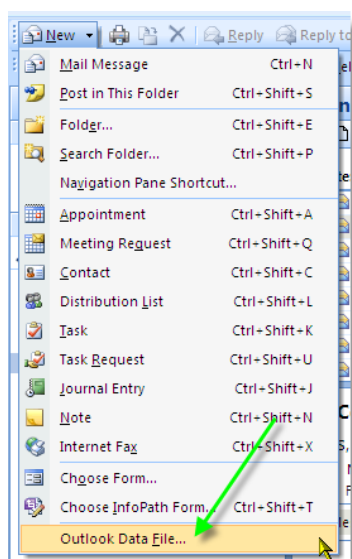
New | Reply | Reply to

| | |
|---|---|
| Mail Message | Ctrl+N |
| Post in This Folder | Ctrl+Shift+S |
| Folder... | Ctrl+Shift+E |
| Search Folder... | Ctrl+Shift+P |
| Navigation Pane Shortcut... | |
| Appointment | Ctrl+Shift+A |
| Meeting Request | Ctrl+Shift+Q |
| Contact | Ctrl+Shift+C |
| Distribution List | Ctrl+Shift+L |
| Task | Ctrl+Shift+K |
| Task Request | Ctrl+Shift+U |
| Journal Entry | Ctrl+Shift+J |
| Note | Ctrl+Shift+N |
| Internet Fax | Ctrl+Shift+X |
| Choose Form... | |
| Choose InfoPath Form... | Ctrl+Shift+T |
| Outlook Data File... | |